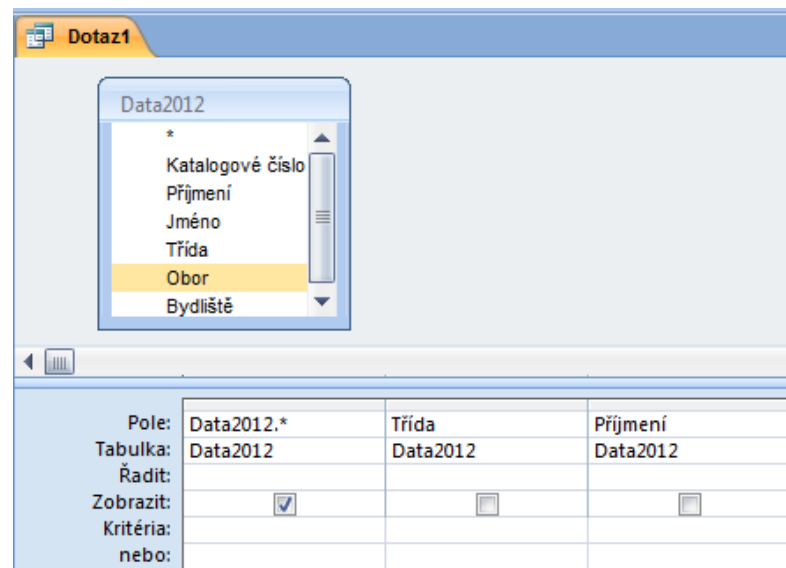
Dotaz1

Data2012
*
Katalogové číslo
Příjmení
Jméno
Třída
Obor
Bydliště

| | | | |
|---|---|---|---|
| Pole: | Data2012.* | Třída | Příjmení |
| Tabulka: | Data2012 | Data2012 | Data2012 |
| Řadit: | | | |
| Zobrazit: | ☑ | ☐ | ☐ |
| Kritéria: | | | |
| nebo: | | | |